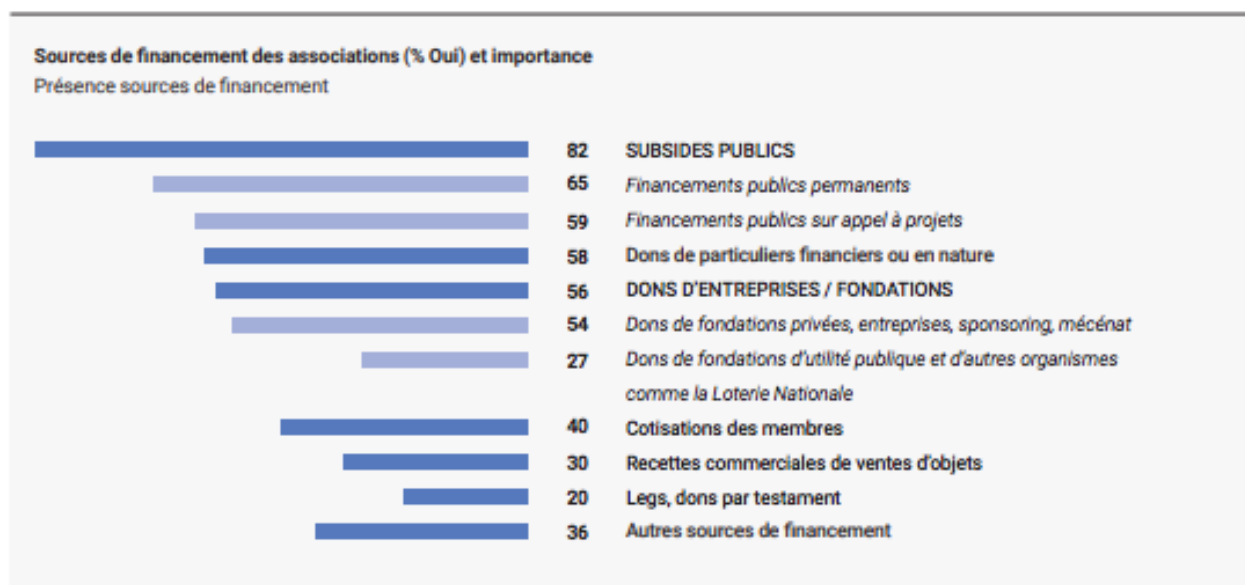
Sources de financement des associations (% Oui) et importance
Présence sources de financement

82 SUBSIDES PUBLICS
65 Financements publics permanents
59 Financements publics sur appel à projets
58 Dons de particuliers financiers ou en nature
56 DONS D'ENTREPRISES / FONDATIONS
54 Dons de fondations privées, entreprises, sponsoring, mécénat
27 Dons de fondations d'utilité publique et d'autres organismes comme la Loterie Nationale
40 Cotisations des membres
30 Recettes commerciales de ventes d'objets
20 Legs, dons par testament
36 Autres sources de financement